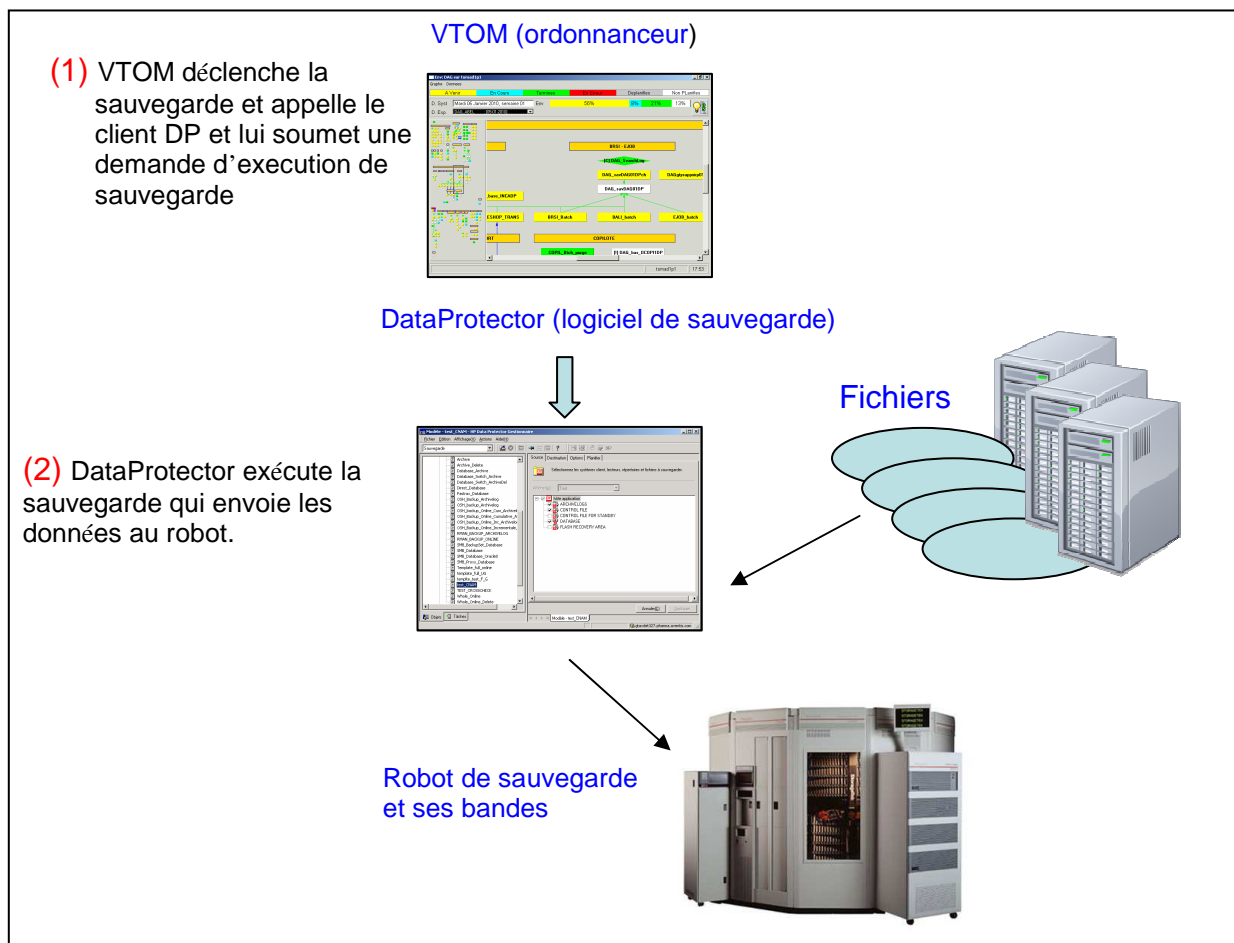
VTOM (ordonnanceur)

(1) VTOM déclenche la sauvegarde et appelle le client DP et lui soumet une demande d'execution de sauvegarde

DataProtector (logiciel de sauvegarde)

Fichiers

(2) DataProtector exécute la sauvegarde qui envoie les données au robot.

Robot de sauvegarde et ses bandes